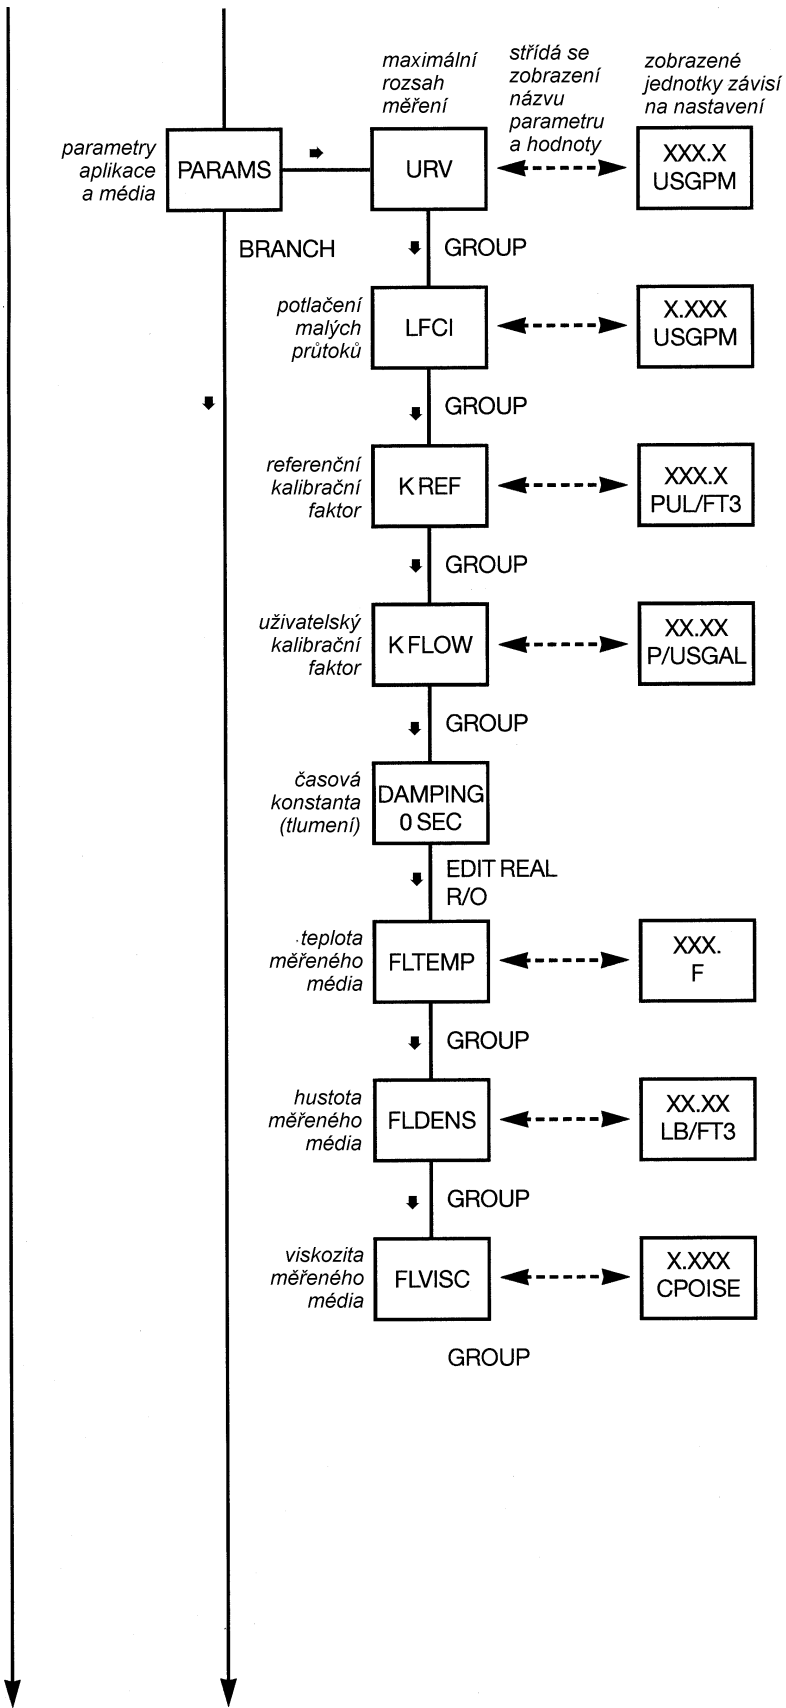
maximální rozsah měření

střídá se zobrazení názvu parametru a hodnoty

zobrazené jednotky závisí na nastavení

parametry aplikace a média

PARAMS

URV

XXX.X
USGPM

BRANCH

GROUP

potlačení malých průtoků

LFCI

X.XXX
USGPM

GROUP

referenční kalibrační faktor

K REF

XXX.X
PUL/FT3

GROUP

uživatelský kalibrační faktor

K FLOW

XX.XX
P/USGAL

GROUP

časová konstanta (tlumení)

DAMPING
0 SEC

EDIT REAL
R/O

teplota měřeného média

FLTEMP

XXX.
F

GROUP

hustota měřeného média

FLDENS

XX.XX
LB/FT3

GROUP

viskozita měřeného média

FLVISC

X.XXX
CPOISE

GROUP